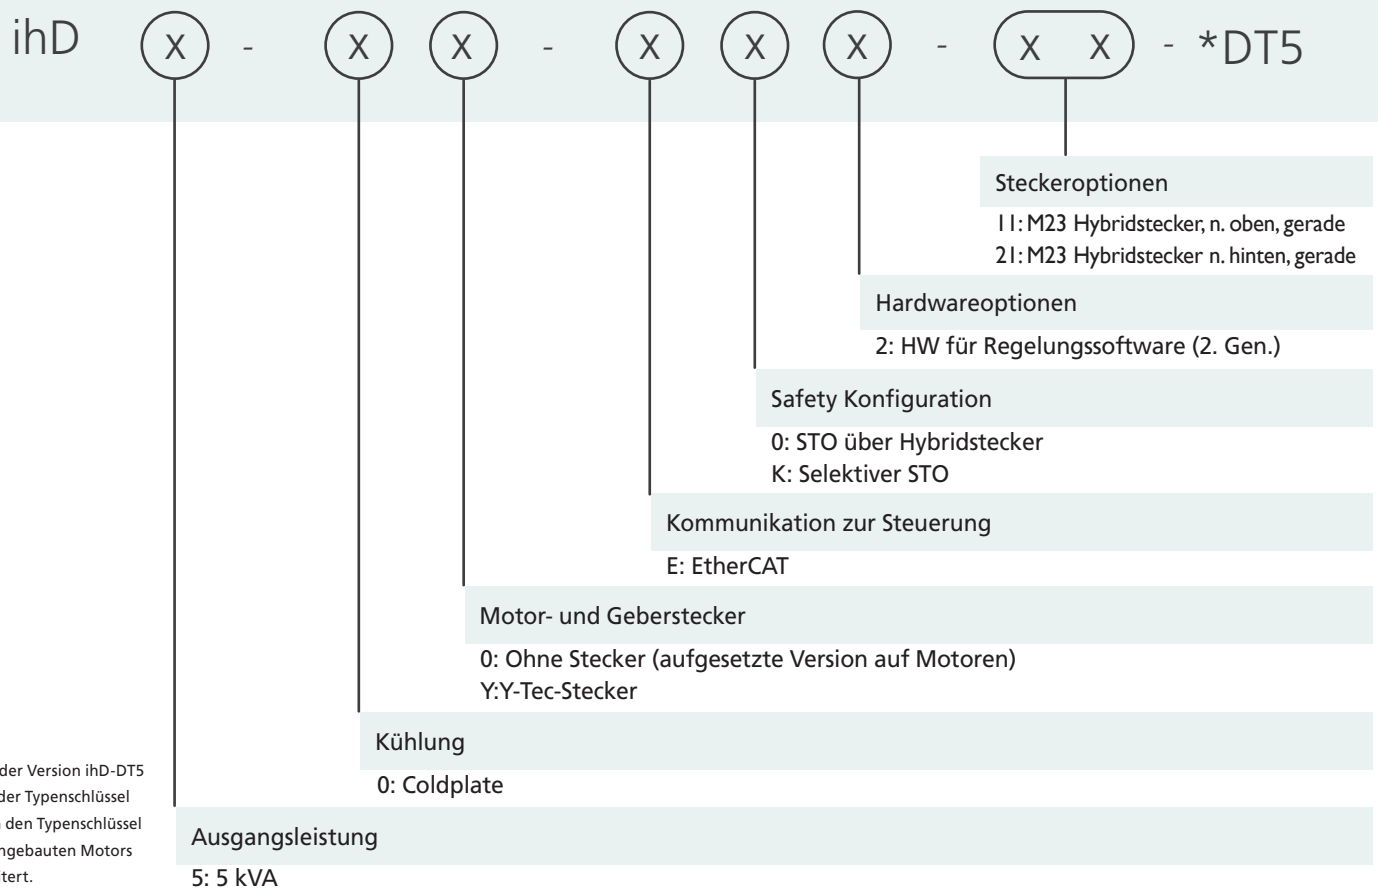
ihD X - X X - X X X - X X - *DT5

Steckeroptionen

11: M23 Hybridstecker, n. oben, gerade
21: M23 Hybridstecker n. hinten, gerade

Hardwareoptionen

2: HW für Regelungssoftware (2. Gen.)

Safety Konfiguration

0: STO über Hybridstecker
K: Selektiver STO

Kommunikation zur Steuerung

E: EtherCAT

Motor- und Geberstecker

0: Ohne Stecker (aufgesetzte Version auf Motoren)
Y:Y-Tec-Stecker

Kühlung

0: Coldplate

Ausgangsleistung

5: 5 kVA

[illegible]der Version ihD-DT5 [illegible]der Typenschlüssel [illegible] den Typenschlüssel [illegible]ngebauten Motors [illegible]tert.